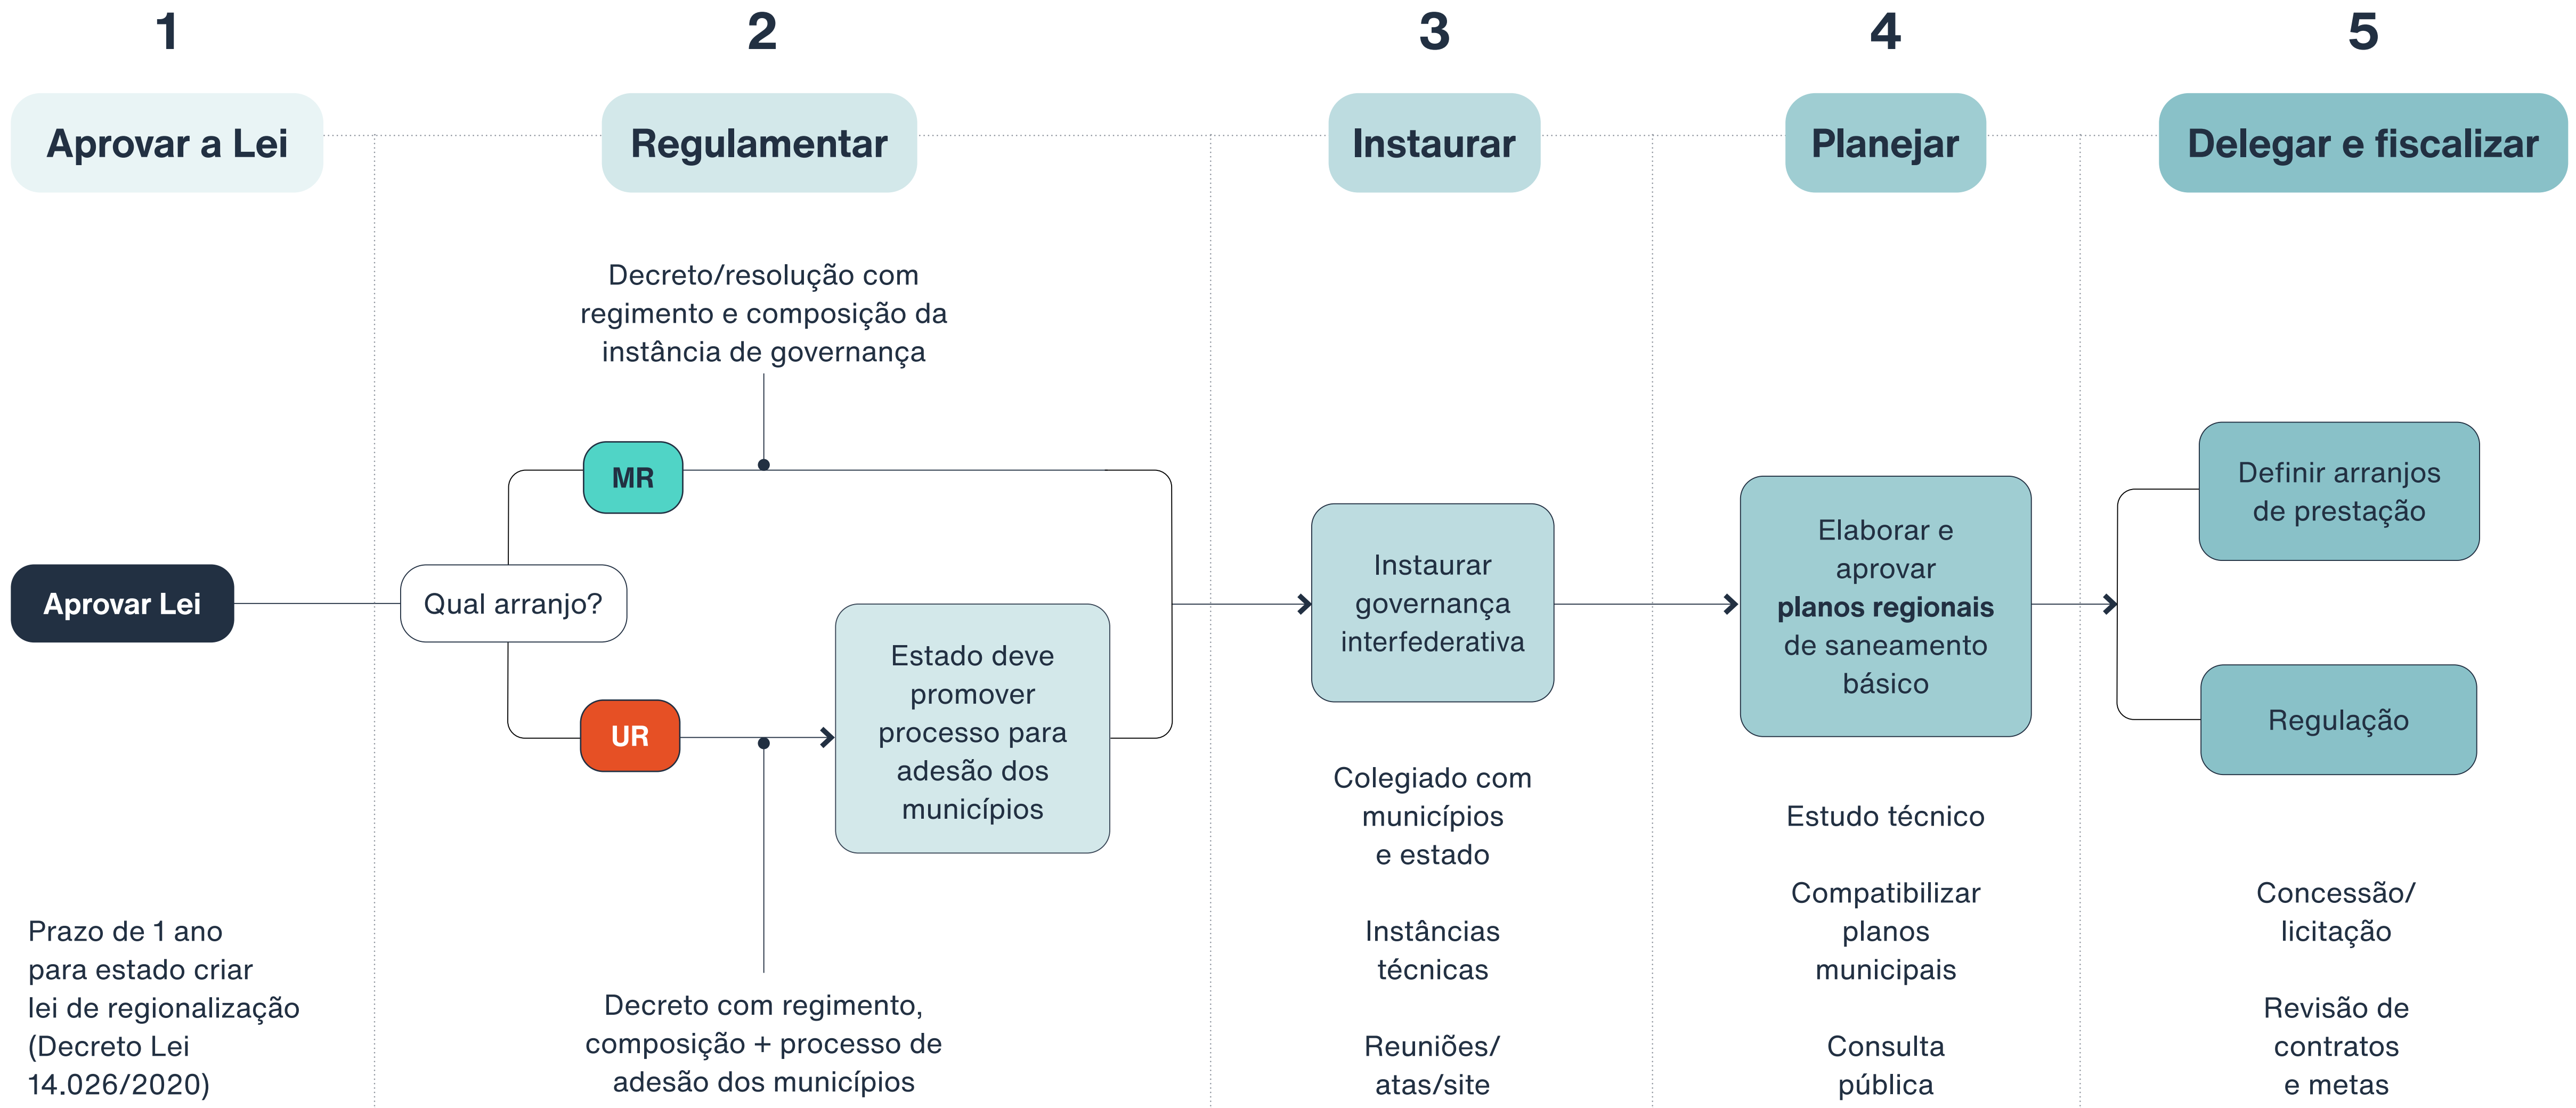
1

Aprovar a Lei

2

Regulamentar

3

Instaurar

4

Planejar

5

Delegar e fiscalizar

Decreto/resolução com regimento e composição da instância de governança

MR

Aprovar Lei

Qual arranjo?

UR

Estado deve promover processo para adesão dos municípios

Instaurar governança interfederativa

Elaborar e aprovar **planos regionais** de saneamento básico

Definir arranjos de prestação

Regulação

Prazo de 1 ano para estado criar lei de regionalização (Decreto Lei 14.026/2020)

Decreto com regimento, composição + processo de adesão dos municípios

Colegiado com municípios e estado

Instâncias técnicas

Reuniões/ atas/site

Estudo técnico

Compatibilizar planos municipais

Consulta pública

Concessão/ licitação

Revisão de contratos e metas